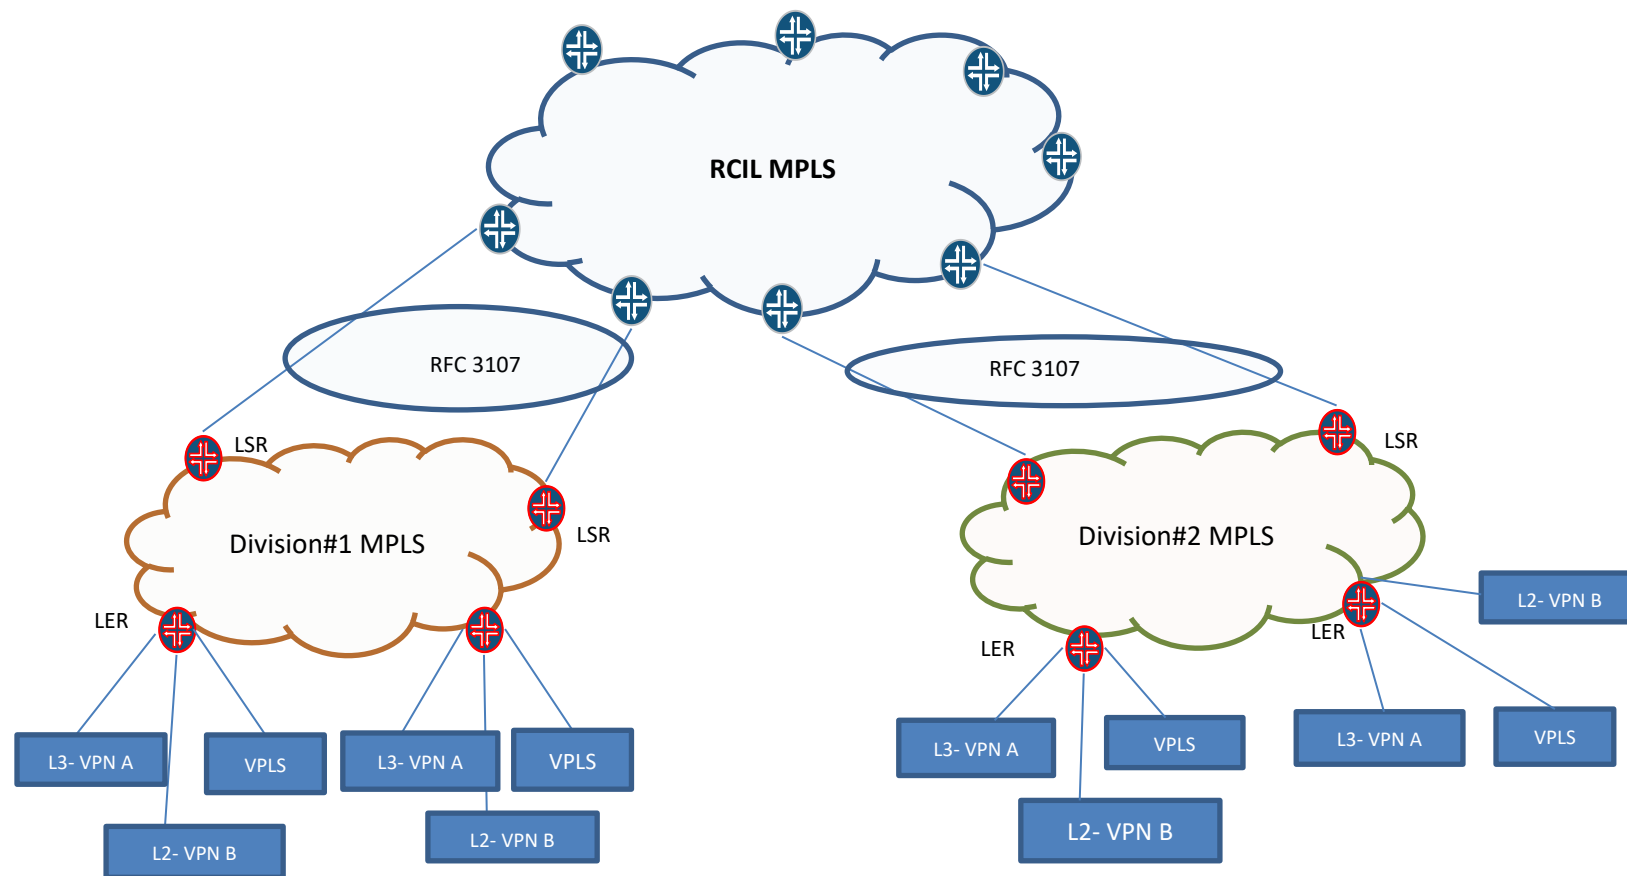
RCIL MPLS

RFC 3107

RFC 3107

LSR

LSR

LSR

Division#1 MPLS

Division#2 MPLS

LER

LER

LER

L2- VPN B

L3- VPN A

VPLS

L3- VPN A

VPLS

L2- VPN B

L2- VPN B

L3- VPN A

VPLS

L2- VPN B

L3- VPN A

VPLS